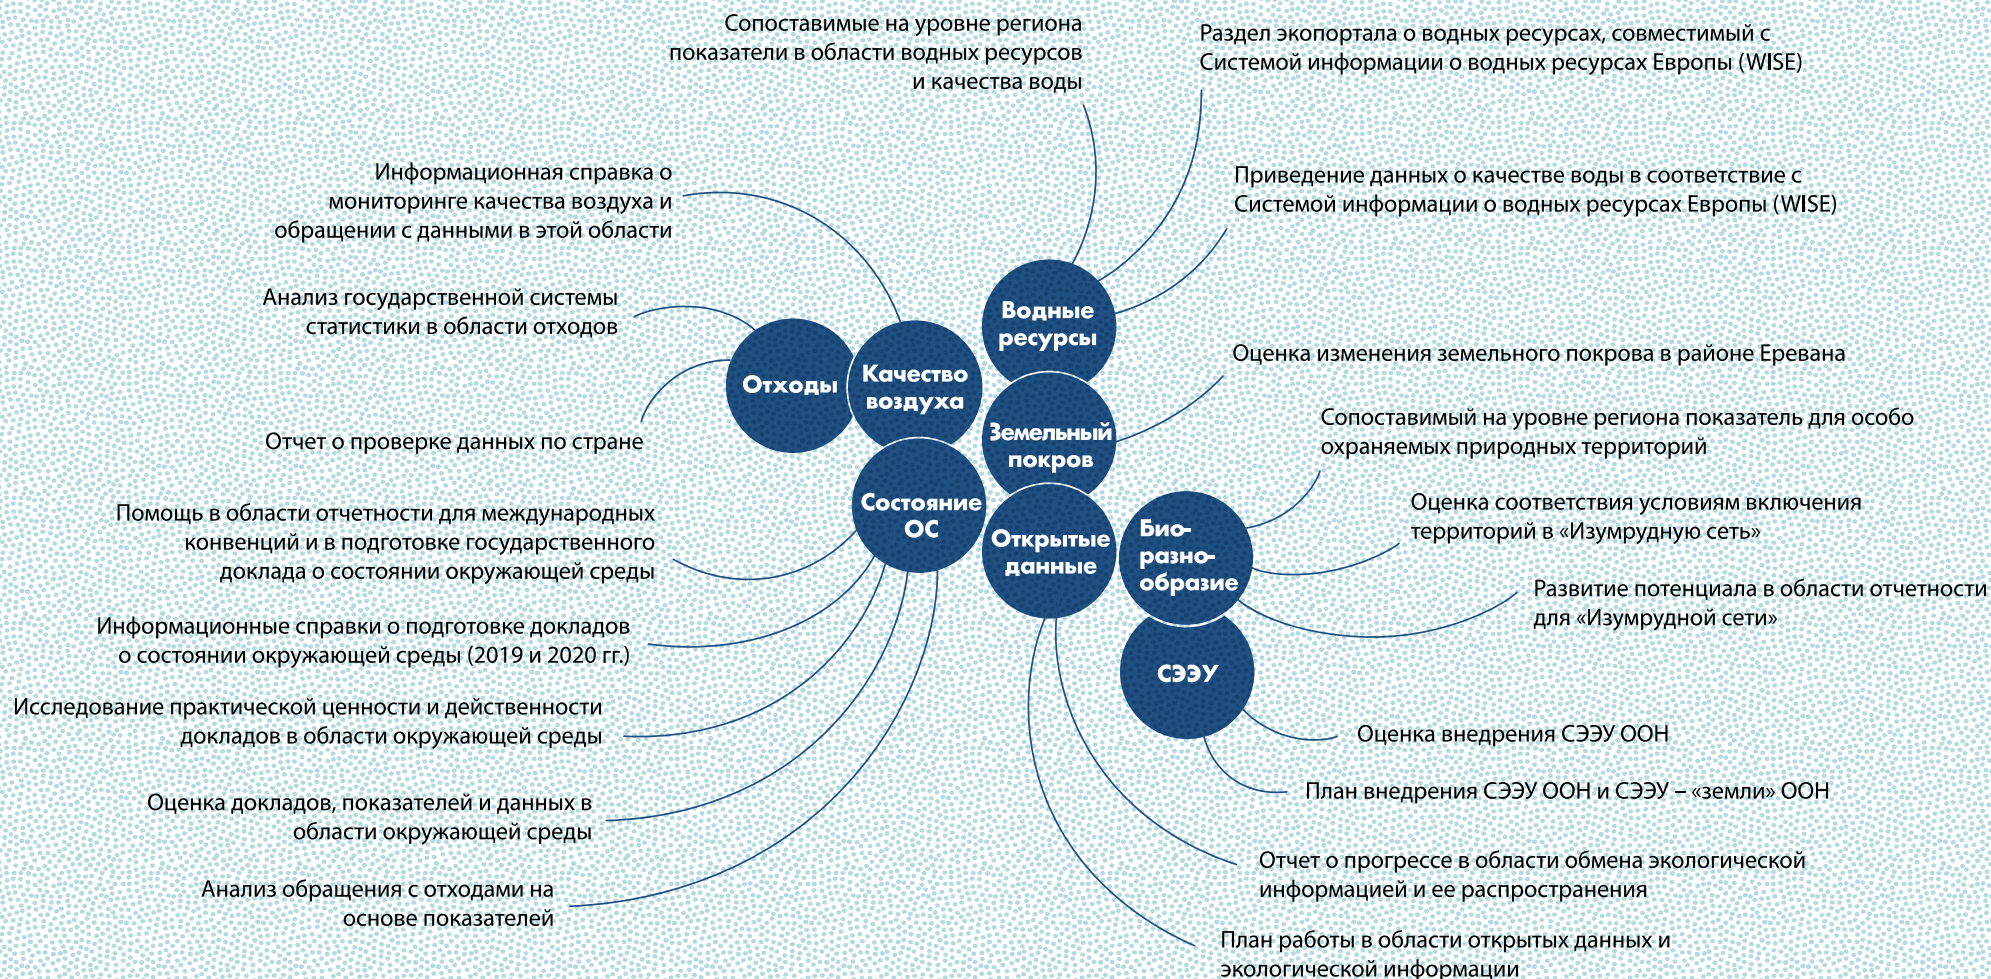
Сопоставимые на уровне региона показатели в области водных ресурсов и качества воды

Раздел экопортала о водных ресурсах, совместимый с Системой информации о водных ресурсах Европы (WISE)

Информационная справка о мониторинге качества воздуха и обращении с данными в этой области

Приведение данных о качестве воды в соответствие с Системой информации о водных ресурсах Европы (WISE)

Анализ государственной системы статистики в области отходов

Водные ресурсы

Отходы

Качество воздуха

Оценка изменения земельного покрова в районе Еревана

Земельный покров

Отчет о проверке данных по стране

Сопоставимый на уровне региона показатель для особо охраняемых природных территорий

Состояние ОС

Помощь в области отчетности для международных конвенций и в подготовке государственного доклада о состоянии окружающей среды

Открытые данные

Био-разно-образие

Оценка соответствия условиям включения территорий в «Изумрудную сеть»

Развитие потенциала в области отчетности для «Изумрудной сети»

Информационные справки о подготовке докладов о состоянии окружающей среды (2019 и 2020 гг.)

СЭЭУ

Исследование практической ценности и действенности докладов в области окружающей среды

Оценка внедрения СЭЭУ ООН

План внедрения СЭЭУ ООН и СЭЭУ – «земли» ООН

Оценка докладов, показателей и данных в области окружающей среды

Отчет о прогрессе в области обмена экологической информацией и ее распространения

Анализ обращения с отходами на основе показателей

План работы в области открытых данных и экологической информации